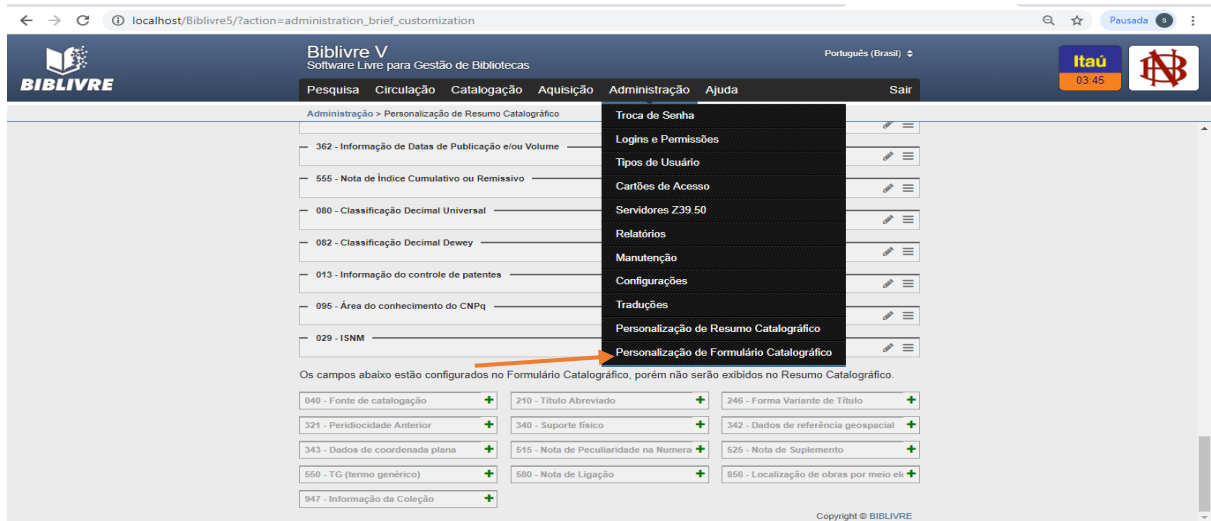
localhost/Biblivre5/?action=administration_brief_customization

Pausada S

BIBLIVRE

Biblivre V
Software Livre para Gestão de Bibliotecas

Português (Brasil)

Itaú
03:45

Pesquisa Circulação Catalogação Aquisição Administração Ajuda Sair

Administração > Personalização de Resumo Catalográfico

362 - Informação de Datas de Publicação e/ou Volume

555 - Nota de Índice Cumulativo ou Remissivo

080 - Classificação Decimal Universal

082 - Classificação Decimal Dewey

013 - Informação do controle de patentes

095 - Área do conhecimento do CNPq

029 - ISNM

Troca de Senha
Logins e Permissões
Tipos de Usuário
Cartões de Acesso
Servidores Z39.50
Relatórios
Manutenção
Configurações
Traduções
Personalização de Resumo Catalográfico
Personalização de Formulário Catalográfico

Os campos abaixo estão configurados no Formulário Catalográfico, porém não serão exibidos no Resumo Catalográfico.

| 040 - Fonte de catalogação + | 210 - Título Abreviado + | 246 - Forma Variante de Título + |
|---|---|---|
| 321 - Periodicidade Anterior + | 340 - Suporte físico + | 342 - Dados de referência geospacial + |
| 343 - Dados de coordenada plana + | 515 - Nota de Peculiaridade na Numera + | 525 - Nota de Suplemento + |
| 550 - TG (termo genérico) + | 580 - Nota de Ligação + | 856 - Localização de obras por meio el + |
| 947 - Informação da Coleção + | | |

Copyright © BIBLIVRE